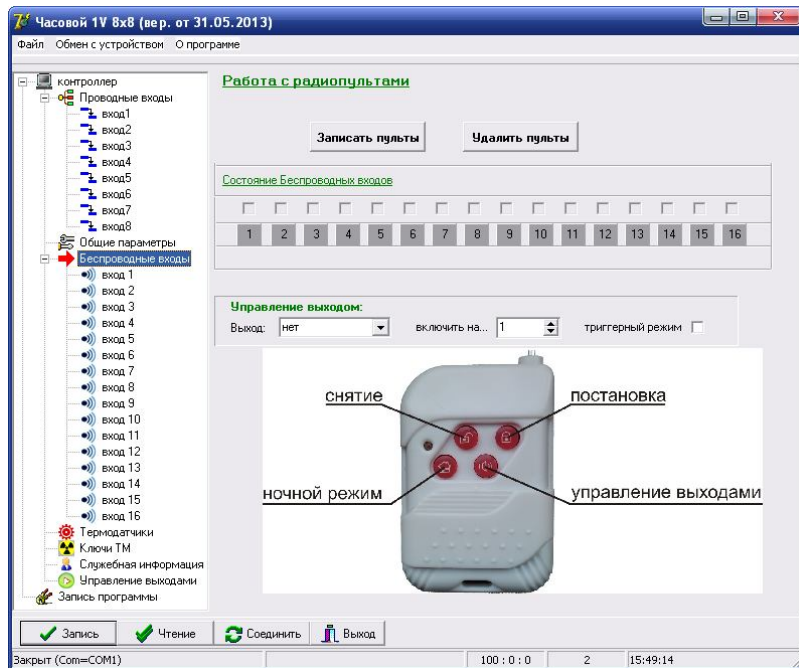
Часовой 1V 8x8 (вер. от 31.05.2013)

Файл Обмен с устройством О программе

контроллер
Проводные входы
вход1
вход2
вход3
вход4
вход5
вход6
вход7
вход8
Общие параметры
Беспроводные входы
вход 1
вход 2
вход 3
вход 4
вход 5
вход 6
вход 7
вход 8
вход 9
вход 10
вход 11
вход 12
вход 13
вход 14
вход 15
вход 16
Термодатчики
Ключи ТМ
Служебная информация
Управление выходами
Запись программы

Работа с радиопультами

Записать пульты Удалить пульты

Состояние Беспроводных входов

| 1 | 2 | 3 | 4 | 5 | 6 | 7 | 8 | 9 | 10 | 11 | 12 | 13 | 14 | 15 | 16 |
|---|---|---|---|---|---|---|---|---|---|---|---|---|---|---|---|

Управление выходом:
Выход: нет включить на... 1 триггерный режим

снятие
постановка
ночной режим
управление выходами

Запись Чтение Соединить Выход

Закрыт (Com=COM1) 100 : 0 : 0 2 15:49:14